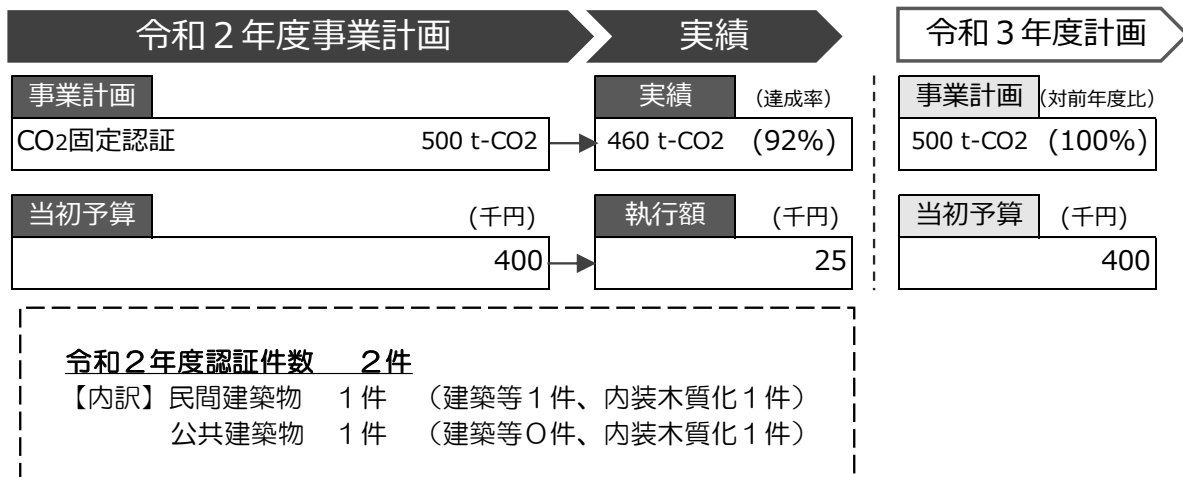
令和２年度事業計画

実績

令和３年度計画

事業計画

$CO_2$固定認証　500 t-CO2

実績　（達成率）

460 t-CO2　(92%)

事業計画　(対前年度比)

500 t-CO2　(100%)

当初予算　(千円)

400

執行額　(千円)

25

当初予算　(千円)

400

令和２年度認証件数　２件

【内訳】民間建築物　１件　（建築等１件、内装木質化１件）

公共建築物　１件　（建築等０件、内装木質化１件）